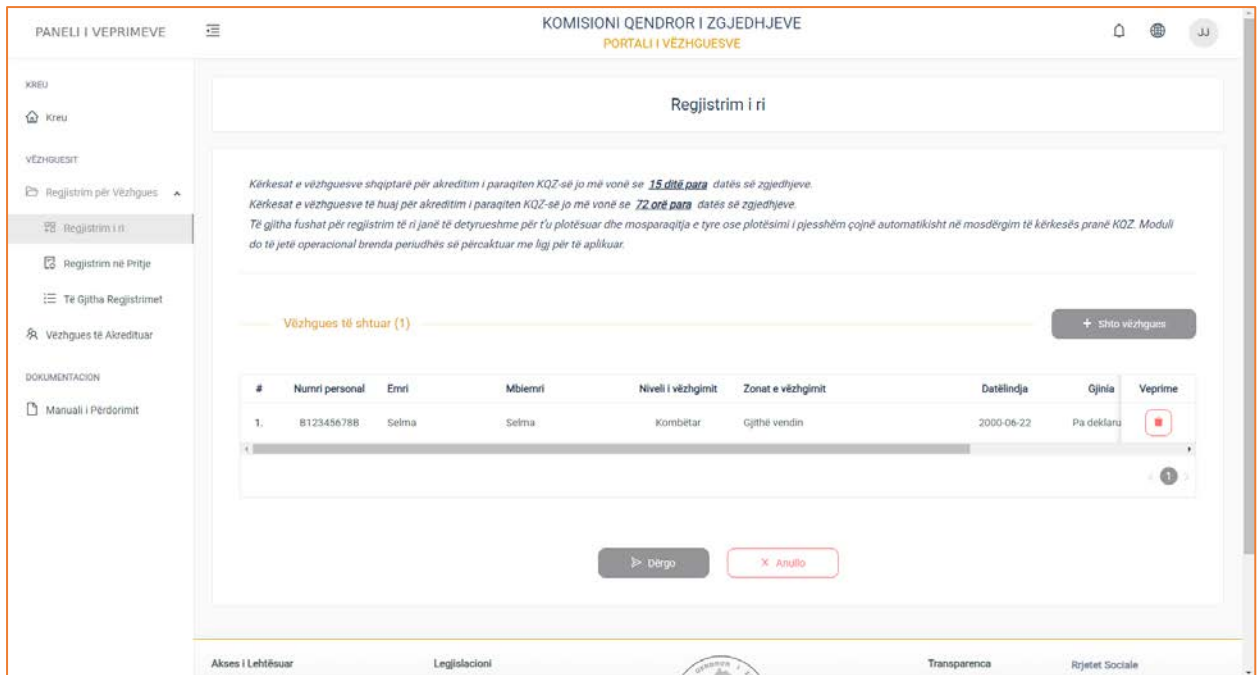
PANELI I VEPRIMEVE

KOMISIONI QENDROR I ZGJEDHJEVE
PORTALI I VËZHGUESVE

JJ

KREU

Kreu

VËZHGUESIT

Regjistrim për Vëzhgues

Regjistrim i ri

Regjistrim në Pritje

Të Gjitha Regjistrimet

Vëzhgues të Akredituar

DOKUMENTACION

Manuali i Përdorimit

Regjistrim i ri

Kërkesat e vëzhguesve shqiptarë për akreditim i paraqiten KQZ-së jo më vonë se 15 ditë para datës së zgjedhjeve.
Kërkesat e vëzhguesve të huaj për akreditim i paraqiten KQZ-së jo më vonë se 72 orë para datës së zgjedhjeve.
Të gjitha fushat për regjistrim të ri janë të detyrueshme për t'u plotësuar dhe mosparaqitja e tyre ose plotësimi i pjesshëm çojnë automatikisht në mosdërgim të kërkesës pranë KQZ. Moduli do të jetë operacional brenda periudhës së përcaktuar me ligj për të aplikuar.

Vëzhgues të shtuar (1)

+ Shto vëzhgues

| # | Numri personal | Emri | Mbiemri | Niveli i vëzhgimit | Zonat e vëzhgimit | Datëlindja | Gjinia | Veprime |
|---|---|---|---|---|---|---|---|---|
| 1. | B123456788 | Selma | Selma | Kombëtar | Gjithë vendin | 2000-06-22 | Pa deklaru | |

1

Dërgo

× Anullo

Akses i Lehtësuar

Legjislacioni

Transparenca

Rrjetet Sociale